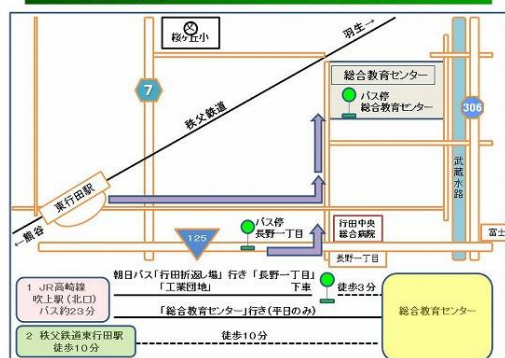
桜ケ丘小

羽生→

7

総合教育センター

バス停
総合教育センター

306

秩父鉄道

東行田駅

←熊谷

武蔵水路

125

バス停
長野一丁目

行田中央
総合病院

長野一丁目

富士

1 JR高崎線
吹上駅（北口）
バス約23分

朝日バス「行田折返し場」行き・「長野一丁目」下車
「工業団地」

徒歩3分

「総合教育センター」行き（平日のみ）

総合教育センター

2 秩父鉄道東行田駅
徒歩10分

徒歩10分